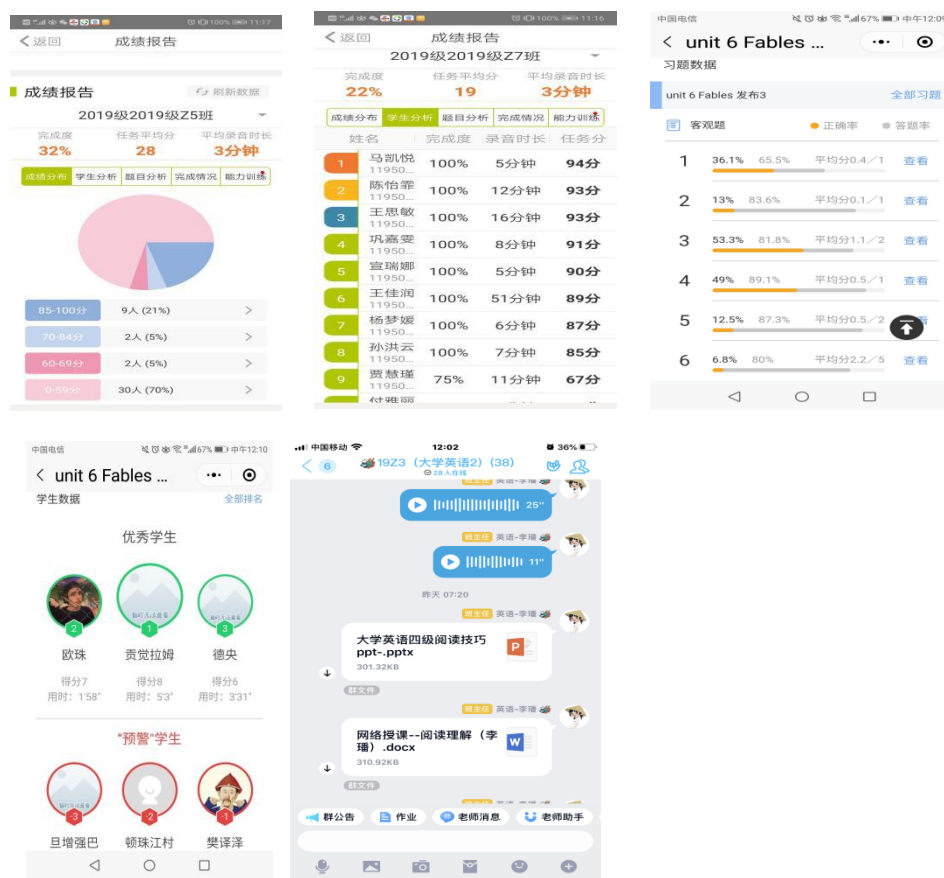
100% 11:17
< 返回 成绩报告

成绩报告 刷新数据
2019级2019级Z5班
完成度 32%
任务平均分 28
平均录音时长 3分钟

成绩分布 学生分析 题目分析 完成情况 能力训练

85-100分 9人 (21%) >
70-84分 2人 (5%) >
60-69分 2人 (5%) >
0-59分 30人 (70%) >

100% 11:16
< 返回 成绩报告
2019级2019级Z7班
完成度 22%
任务平均分 19
平均录音时长 3分钟

成绩分布 学生分析 题目分析 完成情况 能力训练

| | 姓名 | 完成度 | 录音时长 | 任务分 |
|---|---|---|---|---|
| 1 | 马凯悦 11950... | 100% | 5分钟 | 94分 |
| 2 | 陈怡霏 11950... | 100% | 12分钟 | 93分 |
| 3 | 王思敏 11950... | 100% | 16分钟 | 93分 |
| 4 | 巩嘉雯 11950... | 100% | 8分钟 | 91分 |
| 5 | 宣瑞娜 11950... | 100% | 5分钟 | 90分 |
| 6 | 王佳润 11950... | 100% | 51分钟 | 89分 |
| 7 | 杨梦媛 11950... | 100% | 6分钟 | 87分 |
| 8 | 孙洪云 11950... | 100% | 7分钟 | 85分 |
| 9 | 贾慧瑾 11950... | 75% | 11分钟 | 67分 |

中国电信 67% 中午12:09
< unit 6 Fables ...
习题数据
unit 6 Fables 发布3 全部习题
客观题 ● 正确率 ● 答题率

| | | | | |
|---|---|---|---|---|
| 1 | 36.1% | 65.5% | 平均分0.4/1 | 查看 |
| 2 | 13% | 83.6% | 平均分0.1/1 | 查看 |
| 3 | 53.3% | 81.8% | 平均分1.1/2 | 查看 |
| 4 | 49% | 89.1% | 平均分0.5/1 | 查看 |
| 5 | 12.5% | 87.3% | 平均分0.5/2 | 查看 |
| 6 | 6.8% | 80% | 平均分2.2/5 | 查看 |

中国电信 67% 中午12:10
< unit 6 Fables ...
学生数据 全部排名
优秀学生
2 欧珠 得分7 用时: 1'58"
1 贡觉拉姆 得分8 用时: 5'3"
3 德央 得分6 用时: 3'31"
"预警"学生
3 旦增强巴
2 顿珠江村
1 樊译泽

中国移动 12:02 36%
< 6 19Z3 (大学英语2) (38)
28人在线
班主任 英语-李璐
25"
班主任 英语-李璐
11"
昨天 07:20
班主任 英语-李璐
大学英语四级阅读技巧ppt-.pptx
301.32KB
群文件
班主任 英语-李璐
网络授课--阅读理解 (李璐) .docx
310.92KB
群文件
群公告 作业 老师消息 老师助手